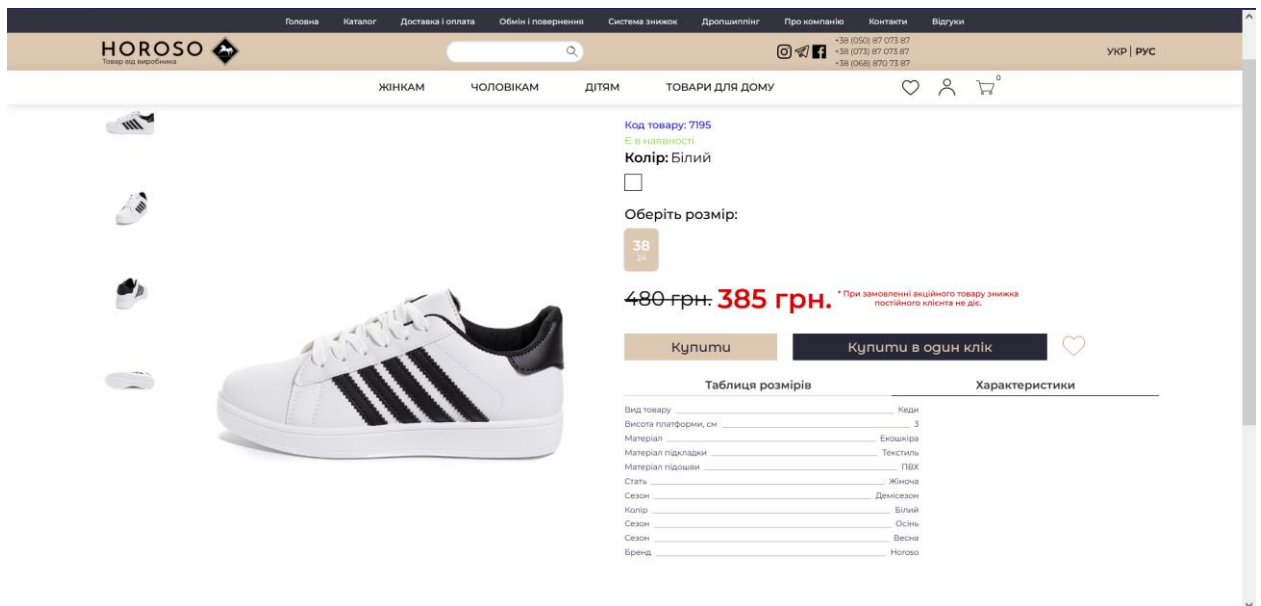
Головна Каталог Доставка і оплата Обмін і повернення Система знижок Дропшиппінг Про компанію Контакти Відгуки

HOROSO
Товар від виробника

+38 (050) 87 073 87
+38 (073) 87 073 87
+38 (068) 870 73 87

УКР | РУС

ЖІНКАМ ЧОЛОВІКАМ ДІТЯМ ТОВАРИ ДЛЯ ДОМУ

0

Код товару: 7195
Є в наявності
Колір: Білий

Оберіть розмір:

38
24

~~480 грн.~~ 385 грн. * При замовленні акційного товару знижка постійного клієнта не діє.

Купити Купити в один клік

Таблиця розмірів Характеристики

| | |
|---|---|
| Вид товару | Кеди |
| Висота платформи, см | 3 |
| Матеріал | Екошкіра |
| Матеріал підкладки | Текстиль |
| Матеріал підошви | ПВХ |
| Стать | Жіноча |
| Сезон | Демісезон |
| Колір | Білий |
| Сезон | Осінь |
| Сезон | Весна |
| Бренд | Horoso |